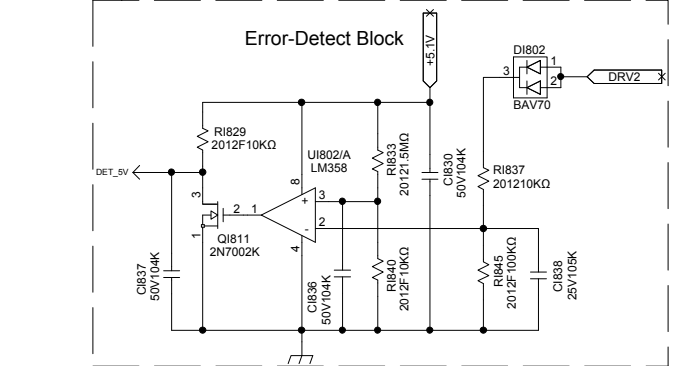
Error-Detect Block

+5.1V

DI802
3
1
2
BAV70
DRV2

RI829
2012F10KΩ

UI802/A
LM358

RI833
20121.5MΩ

CI830
50V104K

RI837
201210KΩ

DET_5V

3
2
1
QI811
2N7002K

8
3
+
1
-
2
4

CI837
50V104K

CI836
50V104K

RI840
2012F10KΩ

RI845
2012F100KΩ

CI838
25V105K